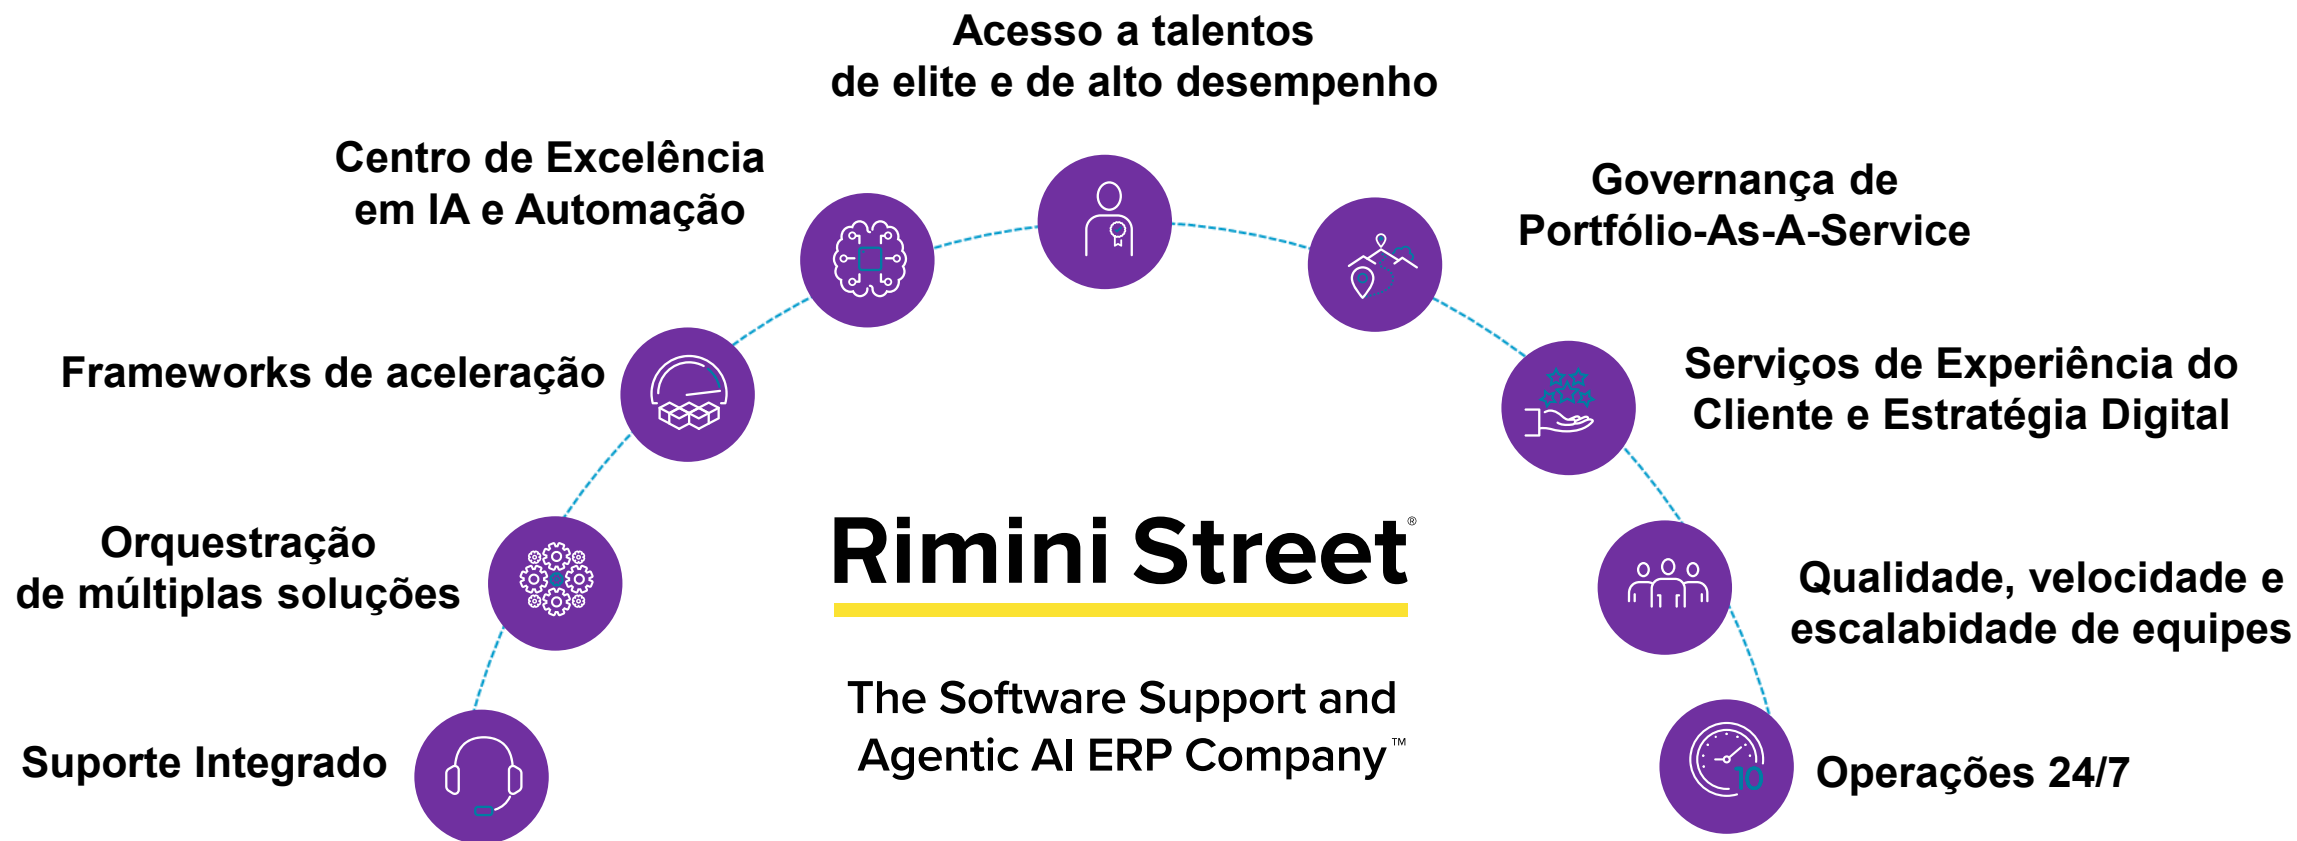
Acesso a talentos
de elite e de alto desempenho

Centro de Excelência
em IA e Automação

Governança de
Portfólio-As-A-Service

Frameworks de aceleração

Serviços de Experiência do
Cliente e Estratégia Digital

Orquestração
de múltiplas soluções

Rimini Street®

Qualidade, velocidade e
escalabidade de equipes

The Software Support and
Agentic AI ERP Company™

Suporte Integrado

Operações 24/7